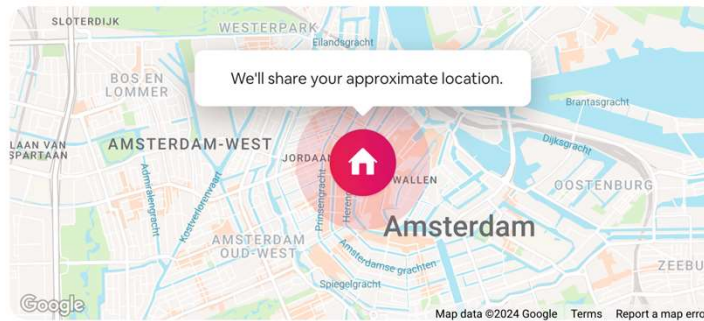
SLOTERDIJK

WESTERPARK

Ellandsgracht

We'll share your approximate location.

BOS EN LOMMER

Brantasgracht

LAAN VAN SPARTAAN

AMSTERDAM-WEST

JORDAAN

Dijksgracht

WALLEN

OOSTENBURG

Admiralengracht

Kostverlorenvaart

Prinsengracht

Herengracht

Amsterdam

AMSTERDAM OUD-WEST

Amsteldamse grachten

ZEEBU

Spiegelgracht

Google

Map data ©2024 Google   Terms   Report a map erro